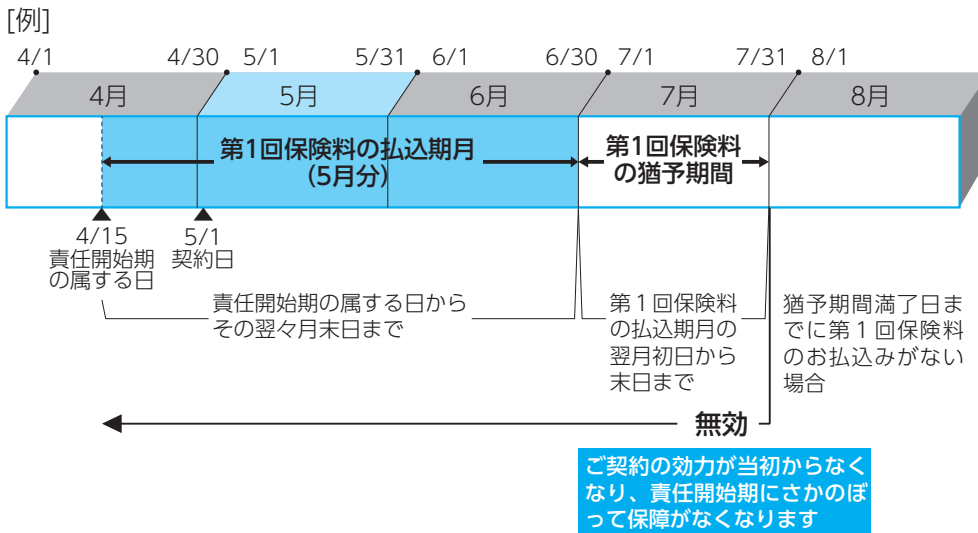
[例]

4/1 4/30 5/1 5/31 6/1 6/30 7/1 7/31 8/1

4月 5月 6月 7月 8月

第1回保険料の払込期月
(5月分)

第1回保険料
の猶予期間

4/15
責任開始期
の属する日

5/1
契約日

責任開始期の属する日から
その翌々月末日まで

第1回保険料
の払込期月の
翌月初日から
末日まで

猶予期間満了日まで
でに第1回保険料
のお払込みがない
場合

無効

ご契約の効力が当初からなく
なり、責任開始期にさかのぼ
って保障がなくなります